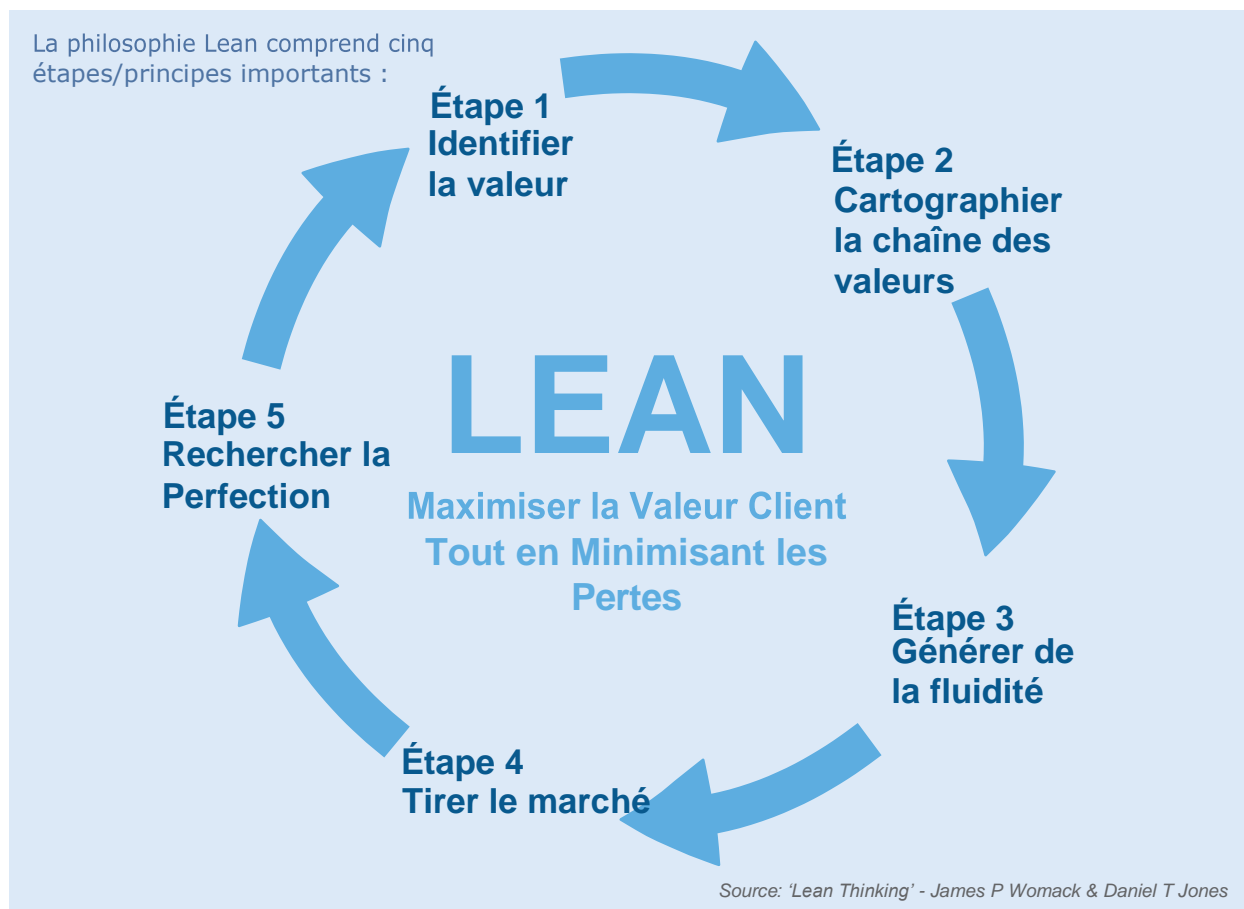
La philosophie Lean comprend cinq étapes/principes importants :

Étape 1
Identifier la valeur

Étape 2
Cartographier la chaîne des valeurs

Étape 3
Générer de la fluidité

Étape 4
Tirer le marché

Étape 5
Rechercher la Perfection

LEAN

Maximiser la Valeur Client Tout en Minimisant les Pertes

Source: 'Lean Thinking' - James P Womack & Daniel T Jones